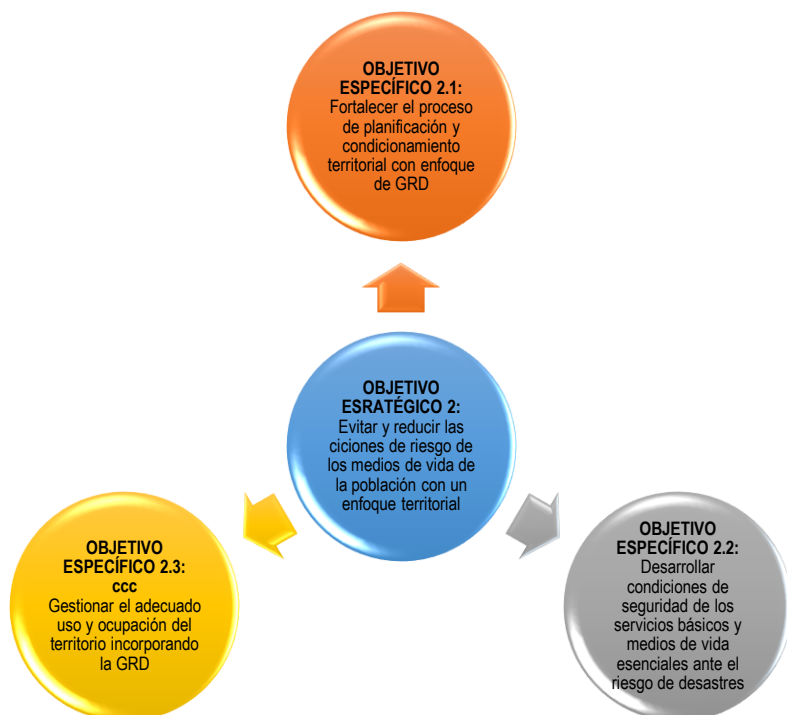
OBJETIVO ESPECÍFICO 2.1:
Fortalecer el proceso de planificación y condicionamiento territorial con enfoque de GRD

OBJETIVO ESRATÉGICO 2:
Evitar y reducir las ciciones de riesgo de los medios de vida de la población con un enfoque territorial

OBJETIVO ESPECÍFICO 2.3:
ccc
Gestionar el adecuado uso y ocupación del territorio incorporando la GRD

OBJETIVO ESPECÍFICO 2.2:
Desarrollar condiciones de seguridad de los servicios básicos y medios de vida esenciales ante el riesgo de desastres